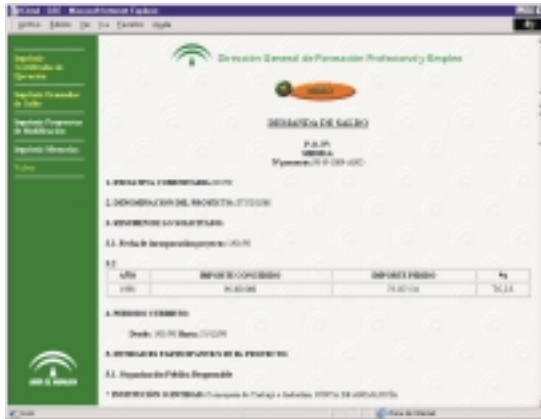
Dirección General de Formación Profesional y Empleo

DEMANDA DE SALDO

1. INICIATIVA COMUNITARIA:

2. DENOMINACIÓN DEL PROYECTO:

3. RESUMEN DE LO SOLICITADO:

3.1. Fecha de incorporación proyecto:

3.2.

| AÑO | IMPORTE CONCEDIDO | IMPORTE PEDIDO | % |
|---|---|---|---|
| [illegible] | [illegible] | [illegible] | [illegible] |

4. PERIODO CUBIERTO:

Desde: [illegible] Hasta: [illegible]

5. ENTIDADES PARTICIPANTES EN EL PROYECTO:

5.1. Organización Pública Responsable

* INSTITUCIÓN GESTORA: Consejería de Trabajo e Industria. JUNTA DE ANDALUCÍA

JUNTA DE ANDALUCIA